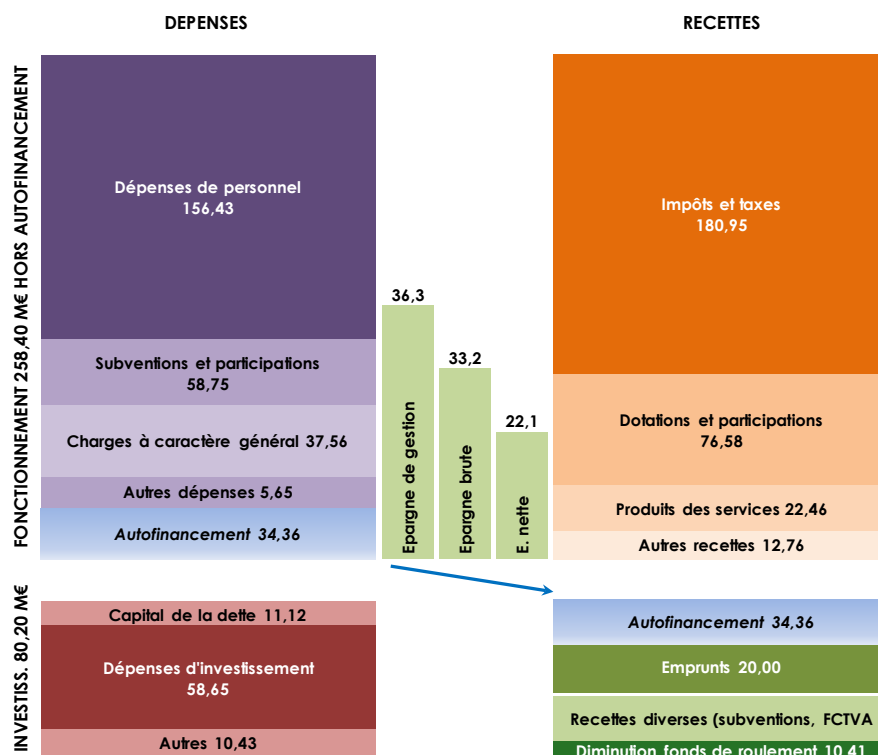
DEPENSES

RECETTES

FONCTIONNEMENT 258,40 M€ HORS AUTOFINANCEMENT

Dépenses de personnel 156,43

Subventions et participations 58,75

Charges à caractère général 37,56

Autres dépenses 5,65

Autofinancement 34,36

36,3

Epargne de gestion

33,2

Epargne brute

22,1

E. nette

Impôts et taxes 180,95

Dotations et participations 76,58

Produits des services 22,46

Autres recettes 12,76

INVESTISS. 80,20 M€

Capital de la dette 11,12

Dépenses d'investissement 58,65

Autres 10,43

Autofinancement 34,36

Emprunts 20,00

Recettes diverses (subventions, FCTVA

Diminution fonds de roulement 10,41